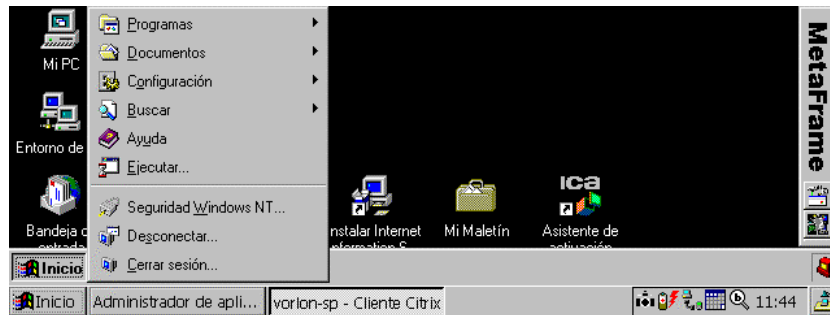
Mi PC

Entorno de

Bandeja d

Programas
Documentos
Configuración
Buscar
Ayuda
Ejecutar...
Seguridad Windows NT...
Desconectar...
Cerrar sesión...

nstalar Internet

Mi Maletín

ICA
Asistente de

MetaFrame

Inicio

Inicio
Administrador de apli...
vorlon-sp - Cliente Citrix
11:44